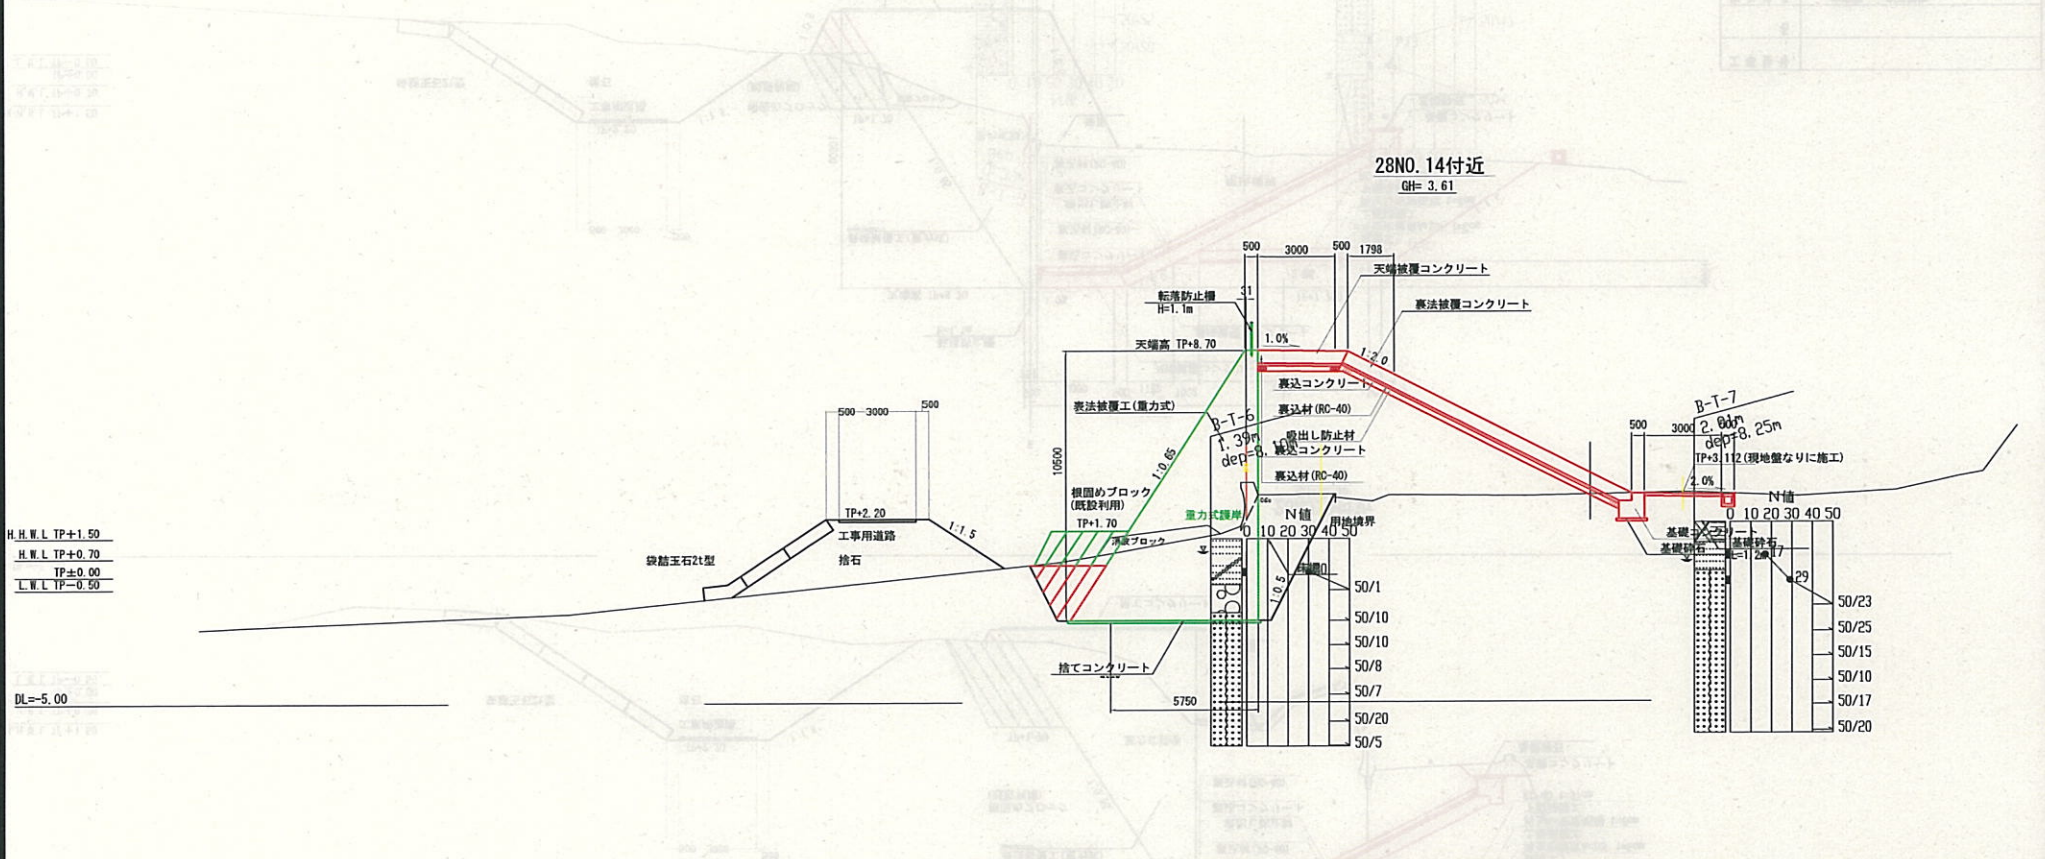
28NO. 14付近
GH= 3.61

500 3000 500 1798
天端被覆コンクリート
裏法被覆コンクリート
転落防止柵
H=1.1m
31
1.0%
1:2.0
天端高 TP+8.70
裏込コンクリート
裏込材(RC-40)
裏法被覆工(重力式)
B-T-6
1.39m
dep=8.10m
吸出し防止材
裏込コンクリート
裏込材(RC-40)
10600
1:0.65
根固めブロック
(既設利用)
TP+1.70
重力式護岸
N値
0 10 20 30 40 50
用地境界
消波ブロック
1:0.5
50/1
50/10
50/10
50/8
50/7
50/20
50/5
捨てコンクリート
5750

500 3000 500
TP+2.20
工事用道路
1:1.5
捨石
袋詰玉石2t型

H.H.W.L TP+1.50
H.W.L TP+0.70
TP±0.00
L.W.L TP−0.50
DL=-5.00

B-T-7
500 3000
2.01m
dep=8.25m
TP+3.112(現地盤なりに施工)
2.0%
N値
0 10 20 30 40 50
基礎コンクリート
基礎砕石
基礎砕石
L=1.2m
17
29
50/23
50/25
50/15
50/10
50/17
50/20